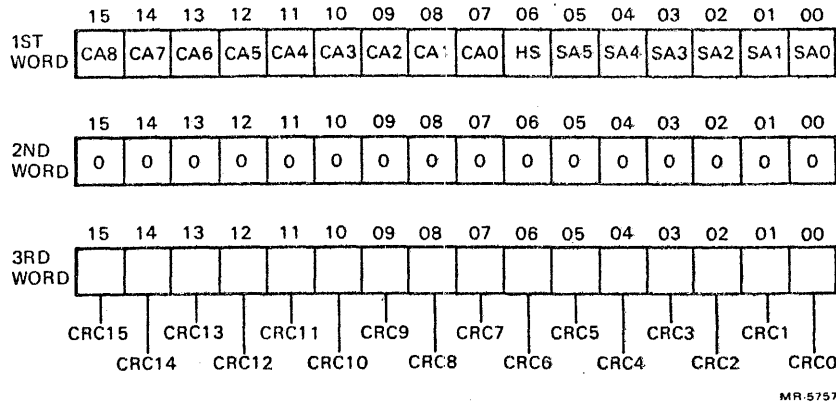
1ST WORD

| 15 | 14 | 13 | 12 | 11 | 10 | 09 | 08 | 07 | 06 | 05 | 04 | 03 | 02 | 01 | 00 |
|---|---|---|---|---|---|---|---|---|---|---|---|---|---|---|---|
| CA8 | CA7 | CA6 | CA5 | CA4 | CA3 | CA2 | CA1 | CA0 | HS | SA5 | SA4 | SA3 | SA2 | SA1 | SA0 |

2ND WORD

| 15 | 14 | 13 | 12 | 11 | 10 | 09 | 08 | 07 | 06 | 05 | 04 | 03 | 02 | 01 | 00 |
|---|---|---|---|---|---|---|---|---|---|---|---|---|---|---|---|
| 0 | 0 | 0 | 0 | 0 | 0 | 0 | 0 | 0 | 0 | 0 | 0 | 0 | 0 | 0 | 0 |

3RD WORD

| 15 | 14 | 13 | 12 | 11 | 10 | 09 | 08 | 07 | 06 | 05 | 04 | 03 | 02 | 01 | 00 |
|---|---|---|---|---|---|---|---|---|---|---|---|---|---|---|---|
| | | | | | | | | | | | | | | | |

CRC15 CRC14 CRC13 CRC12 CRC11 CRC10 CRC9 CRC8 CRC7 CRC6 CRC5 CRC4 CRC3 CRC2 CRC1 CRC0

MR-5757